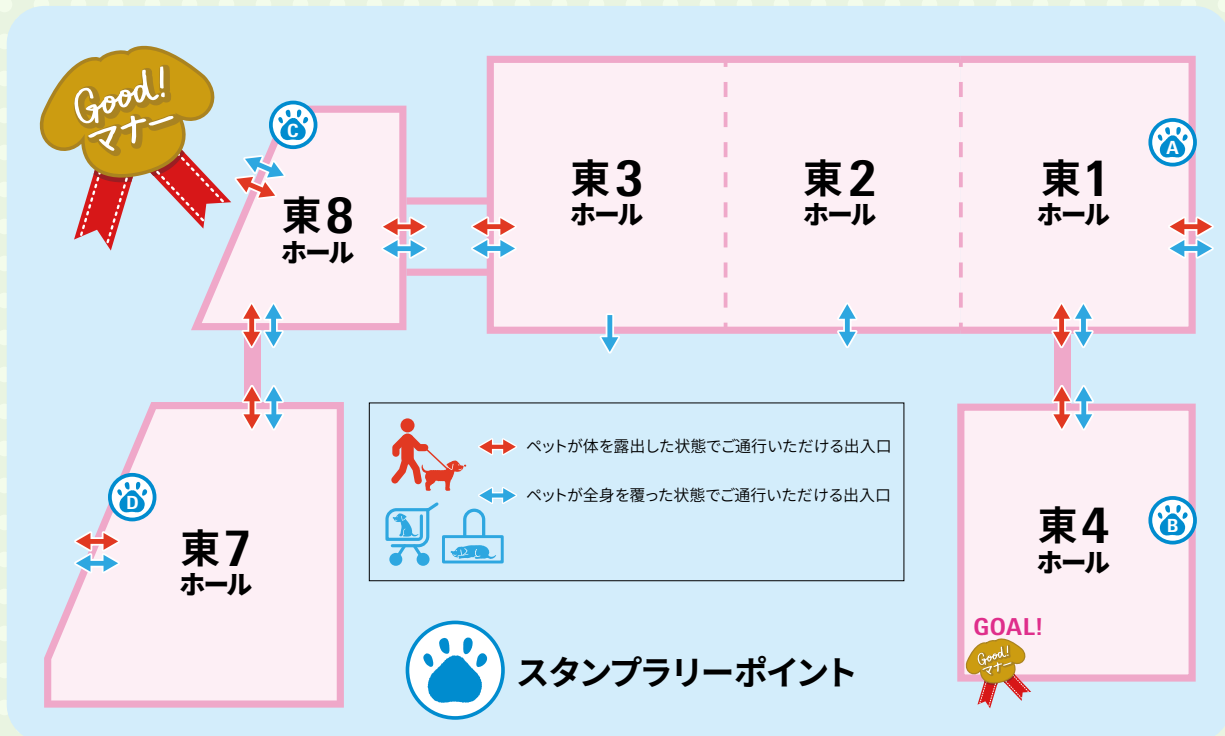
Good!
マナー

C

東8
ホール

東3
ホール

東2
ホール

東1
ホール

A

ペットが体を露出した状態でご通行いただける出入口

ペットが全身を覆った状態でご通行いただける出入口

D

東7
ホール

東4
ホール

B

GOAL!

Good!
マナー

スタンプラリーポイント